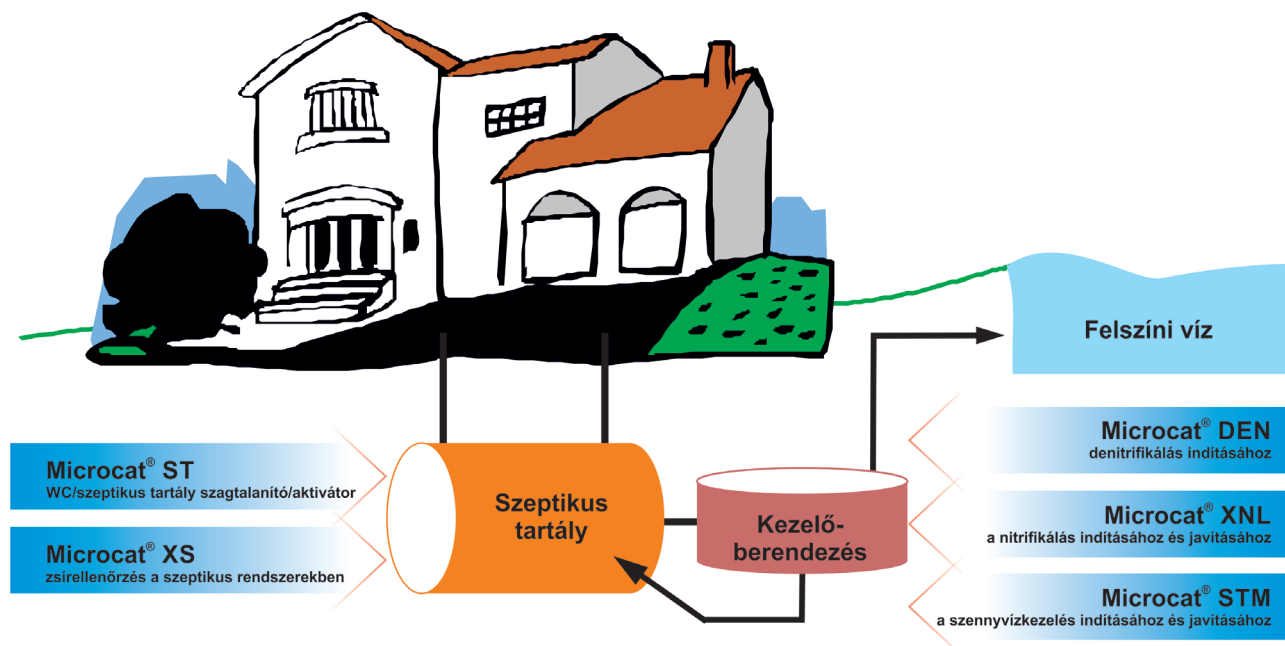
Felszíni víz

Microcat® ST
WC/szeptikus tartály szagtalanító/aktivátor

Microcat® XS
zsírellenőrzés a szeptikus rendszerekben

Szeptikus tartály

Kezelőberendezés

Microcat® DEN
denitrifikálás indításához

Microcat® XNL
a nitrifikálás indításához és javításához

Microcat® STM
a szennyvízkezelés indításához és javításához